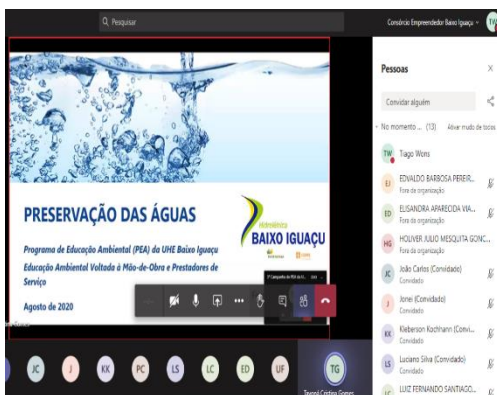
Pesquisar

Consórcio Empreendedor Baixo Iguaçu

PRESERVAÇÃO DAS ÁGUAS

Programa de Educação Ambiental (PEA) da UHE Baixo Iguaçu

Educação Ambiental Voltada à Mão-de-Obra e Prestadores de Serviço

Agosto de 2020

Hidrelétrica
BAIXO IGUAÇU

Pessoas

Convidar alguém

No momento ... (13) Ativar mudo de todos

TW Tiago Wons

EJ EDVALDO BARBOSA PEREIR...
Fora da organização

ED ELISANDRA APARECIDA VIA...
Fora da organização

HG HOLIVER JULIO MESQUITA GONC...
Fora da organização

JC João Carlos (Convidado)
Convidado

J Jonei (Convidado)
Convidado

KK Kleberson Kochhann (Convi...
Convidado

LS Luciano Silva (Convidado)
Convidado

LC LUIZ FERNANDO SANTIAGO...

JC J KK PC LS LC ED UF TG